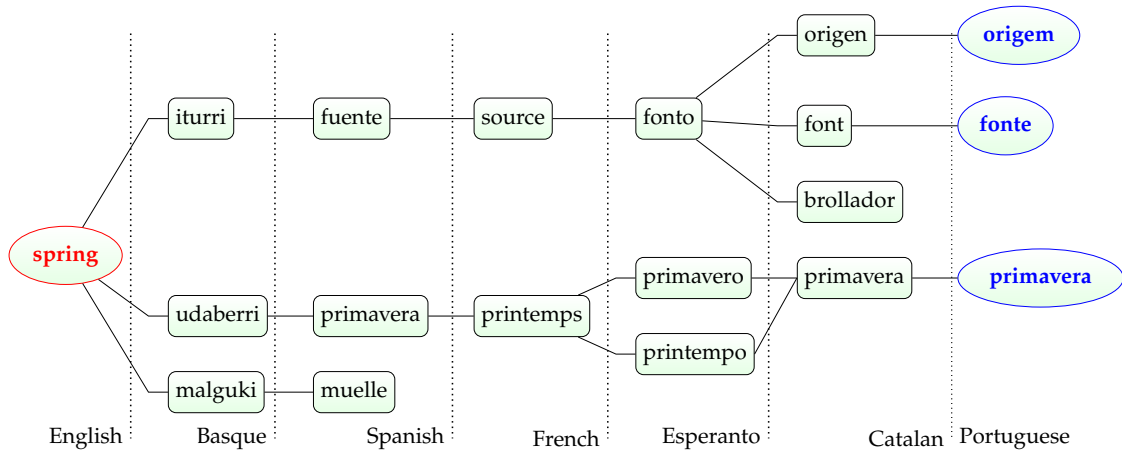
spring

iturri
udaberri
malguki

fuente
primavera
muelle

source
printemps

fonto
primavero
printempo

origen
font
brollador
primavera

origem
fonte
primavera

English
Basque
Spanish
French
Esperanto
Catalan
Portuguese